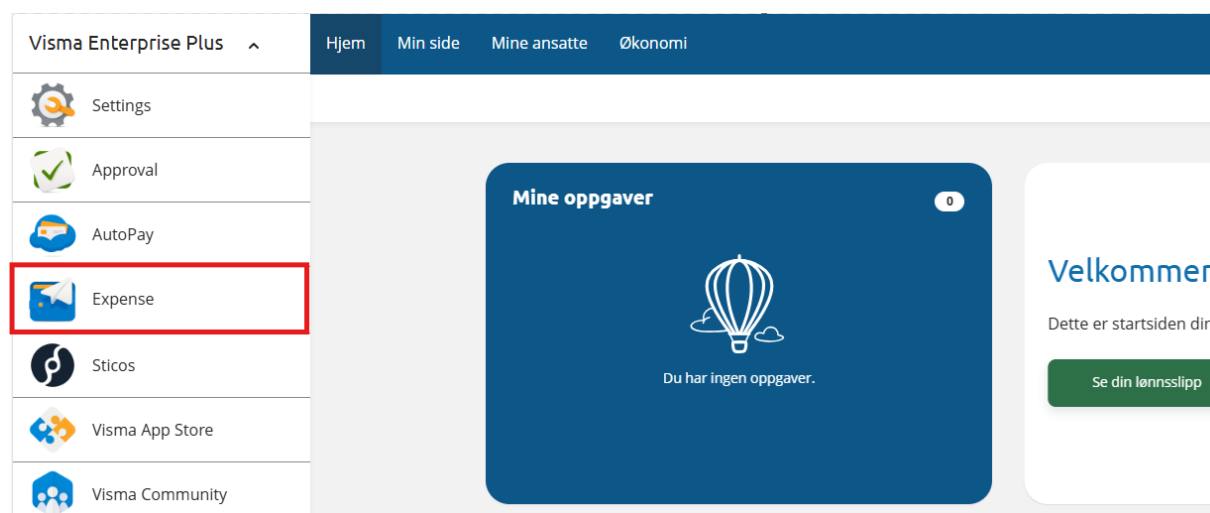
Visma Enterprise Plus

Settings

Approval

AutoPay

Expense

Sticos

Visma App Store

Visma Community

Hjem Min side Mine ansatte Økonomi

Mine oppgaver

0

Du har ingen oppgaver.

Velkommen

Dette er startsiden din

Se din lønnsslipp